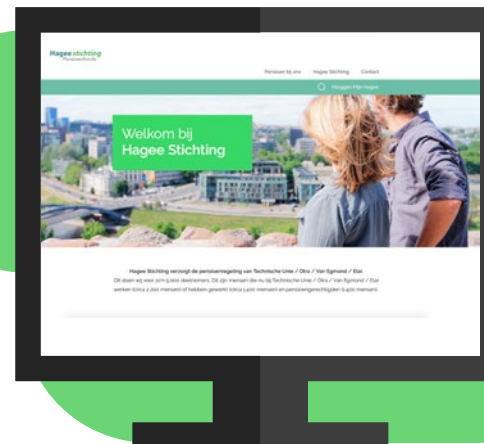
Hagee stichting
Pensioenfonds

Pensioen bij ons   Hagee Stichting   Contact

Inloggen Mijn Hagee

Welkom bij
Hagee Stichting

Hagee Stichting verzorgt de pensioenregeling van Technische Unie / Otra / Van Egmond / Etai

Dit doen wij voor zo'n 9.000 deelnemers. Dit zijn mensen die nu bij Technische Unie / Otra / Van Egmond / Etai werken (circa 2.200 mensen) of hebben gewerkt (circa 5.200 mensen) en pensioengerechtigden (1.400 mensen).